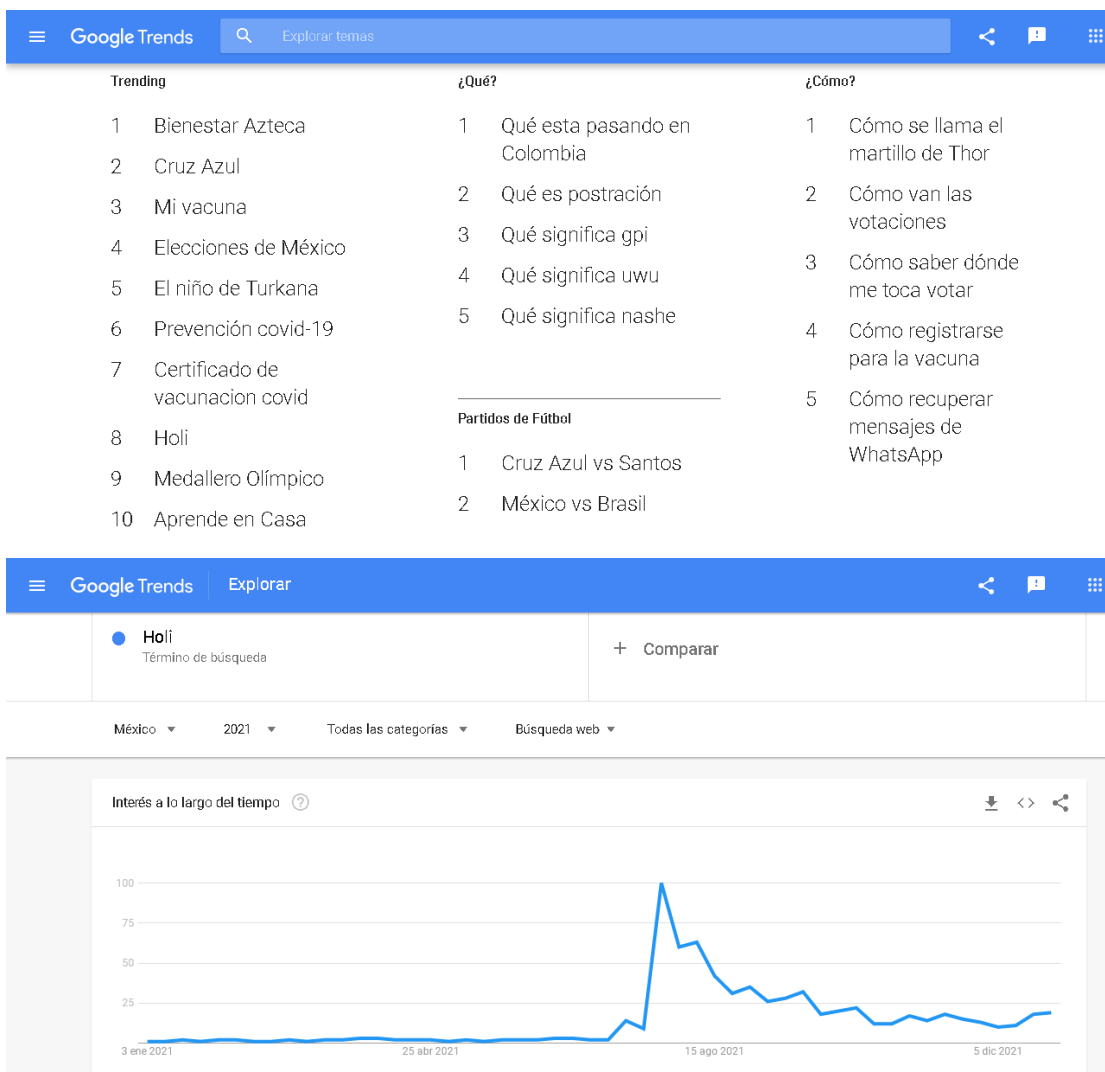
Google Trends Explorar temas

Trending

1 Bienestar Azteca
2 Cruz Azul
3 Mi vacuna
4 Elecciones de México
5 El niño de Turkana
6 Prevención covid-19
7 Certificado de vacunacion covid
8 Holi
9 Medallero Olímpico
10 Aprende en Casa

¿Qué?

1 Qué esta pasando en Colombia
2 Qué es postración
3 Qué significa gpi
4 Qué significa uwu
5 Qué significa nashe

Partidos de Fútbol

1 Cruz Azul vs Santos
2 México vs Brasil

¿Cómo?

1 Cómo se llama el martillo de Thor
2 Cómo van las votaciones
3 Cómo saber dónde me toca votar
4 Cómo registrarse para la vacuna
5 Cómo recuperar mensajes de WhatsApp

Google Trends Explorar

Holi
Término de búsqueda

+ Comparar

México 2021 Todas las categorías Búsqueda web

Interés a lo largo del tiempo

100
75
50
25

3 ene 2021 25 abr 2021 15 ago 2021 5 dic 2021